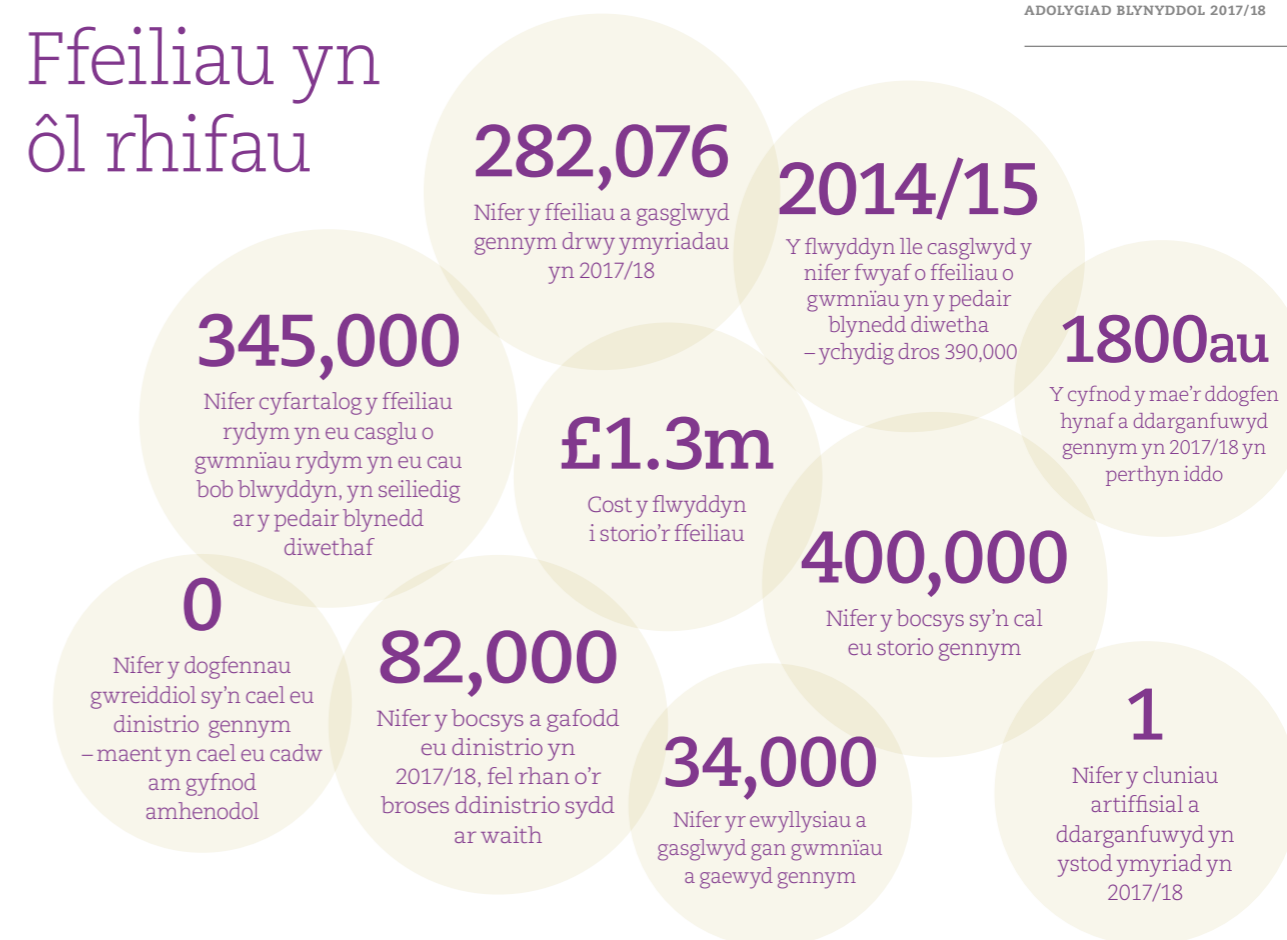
ADOLYGIAD BLYNYDDOL 2017/18

Ffeiliau yn ôl rhifau

282,076
Nifer y ffeiliau a gasglwyd gennym drwy ymyriadau yn 2017/18

2014/15
Y flwyddyn lle casglwyd y nifer fwyaf o ffeiliau o gwmnïau yn y pedair blynedd diwetha – ychydig dros 390,000

345,000
Nifer cyfartalog y ffeiliau rydym yn eu casglu o gwmnïau rydym yn eu cau bob blwyddyn, yn seiliedig ar y pedair blynedd diwethaf

1800au
Y cyfnod y mae'r ddogfen hynaf a ddarganfuwyd gennym yn 2017/18 yn perthyn iddo

£1.3m
Cost y flwyddyn i storio'r ffeiliau

400,000
Nifer y bocsys sy'n cal eu storio gennym

0
Nifer y dogfennau gwreiddiol sy'n cael eu dinistrio gennym – maent yn cael eu cadw am gyfnod amhenodol

82,000
Nifer y bocsys a gafodd eu dinistrio yn 2017/18, fel rhan o'r broses ddinistrio sydd ar waith

34,000
Nifer yr ewyllysiau a gasglwyd gan gwmnïau a gaewyd gennym

1
Nifer y cluniau artiffisial a ddarganfuwyd yn ystod ymyriad yn 2017/18